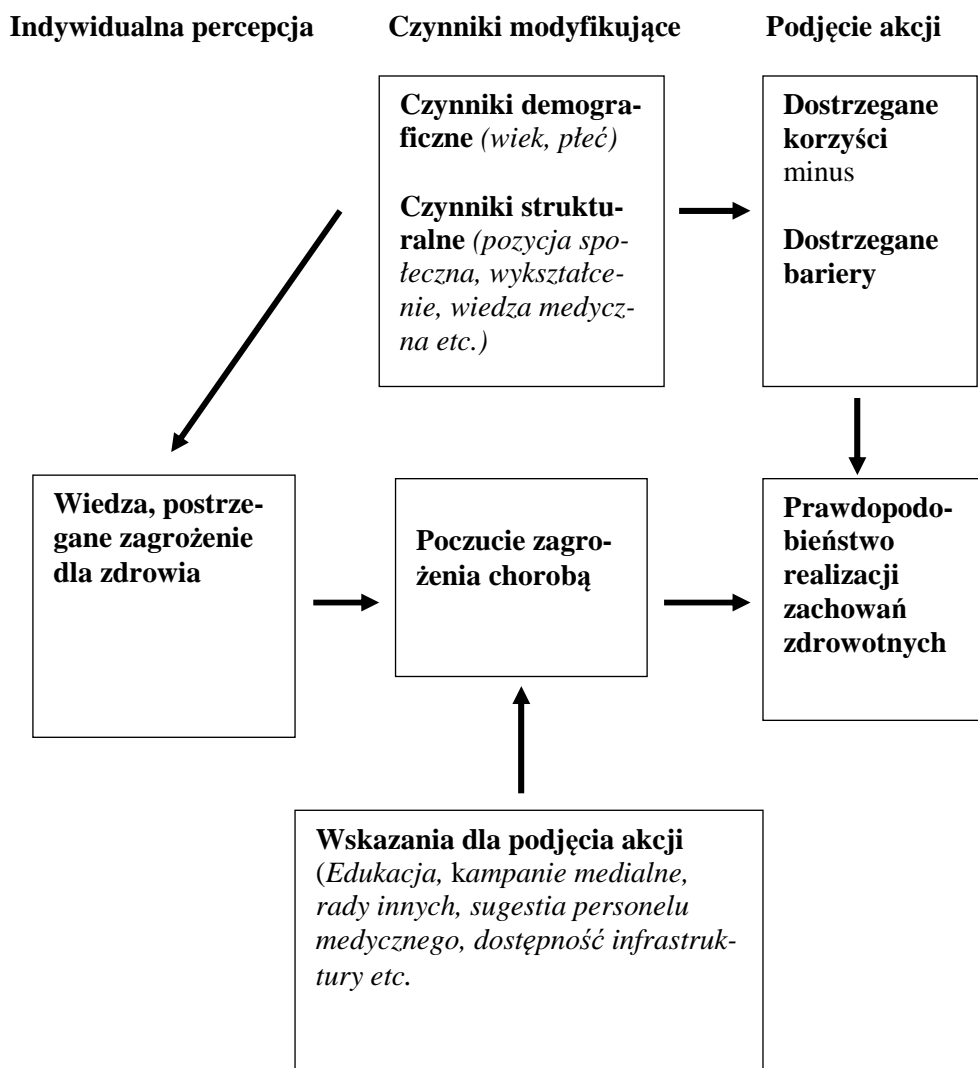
Indywidualna percepcja

Czynniki modyfikujące

Podjęcie akcji

Czynniki demograficzne (wiek, płeć)

Czynniki strukturalne (pozycja społeczna, wykształcenie, wiedza medyczna etc.)

Dostrzegane korzyści minus

Dostrzegane bariery

Wiedza, postrzegane zagrożenie dla zdrowia

Poczucie zagrożenia chorobą

Prawdopodobieństwo realizacji zachowań zdrowotnych

Wskazania dla podjęcia akcji (Edukacja, kampanie medialne, rady innych, sugestia personelu medycznego, dostępność infrastruktury etc.